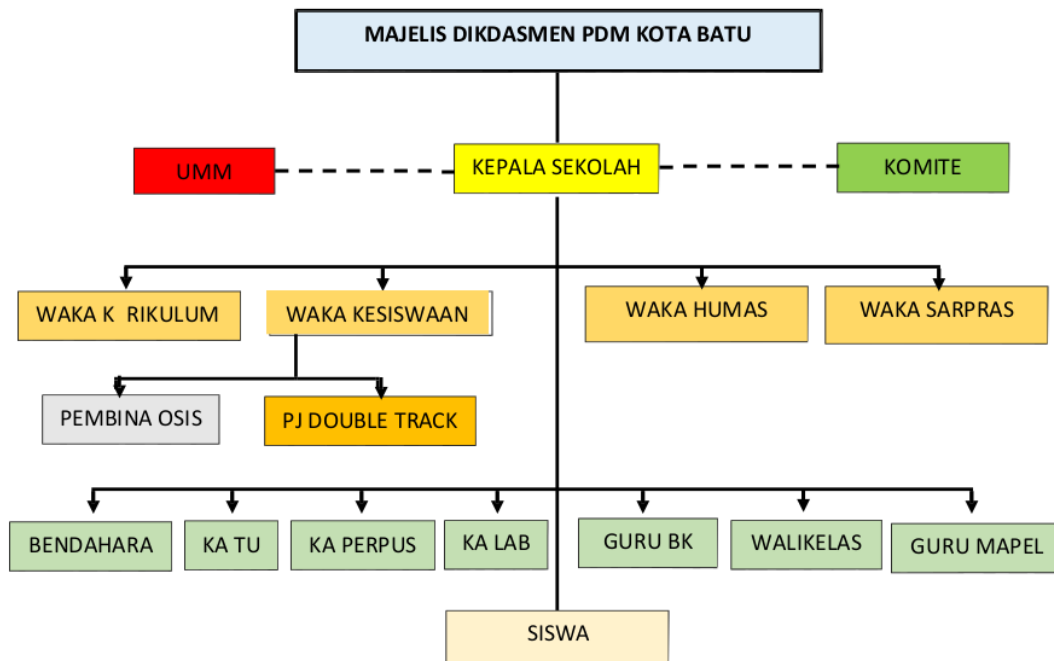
MAJELIS DIKDASMEN PDM KOTA BATU

UMM

KEPALA SEKOLAH

KOMITE

WAKA K RIKULUM

WAKA KESISWAAN

WAKA HUMAS

WAKA SARPRAS

PEMBINA OSIS

PJ DOUBLE TRACK

BENDAHARA

KA TU

KA PERPUS

KA LAB

GURU BK

WALIKELAS

GURU MAPEL

SISWA